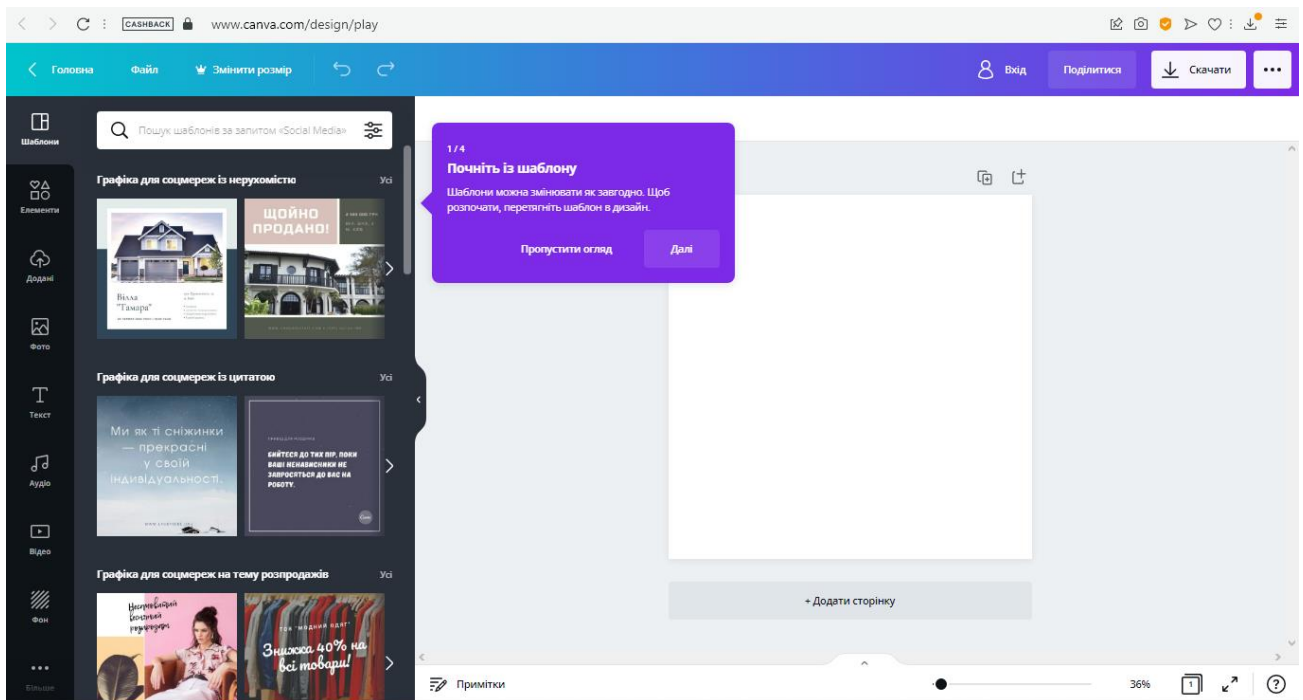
CASHBACK www.canva.com/design/play

Головна Файл Змінити розмір

Вхід Поділитися Скачати ...

Шаблони
Елементи
Додані
Фото
Текст
Аудіо
Відео
Фон
Більше

Пошук шаблонів за запитом «Social Media»

Графіка для соцмереж із нерухомістю Усі

Вілла "Тамара"

ЩОЙНО ПРОДАНО!

Графіка для соцмереж із цитатою Усі

Ми як ті сніжинки — прекрасні у своїй індивідуальності.

БИЙТЕСЯ ДО ТИХ ПІР, ПОКИ ВАШІ НЕНАВИСНИКИ НЕ ЗАПРОСЯТЬСЯ ДО ВАС НА РОБОТУ.

Графіка для соцмереж на тему розпродажів Усі

Знижка 40% на всі товари!

1/4
Почніть із шаблону
Шаблони можна змінювати як завгодно. Щоб розпочати, перетягніть шаблон в дизайн.
Пропустити огляд Далі

+ Додати сторінку

Примітки 36% 1 ?